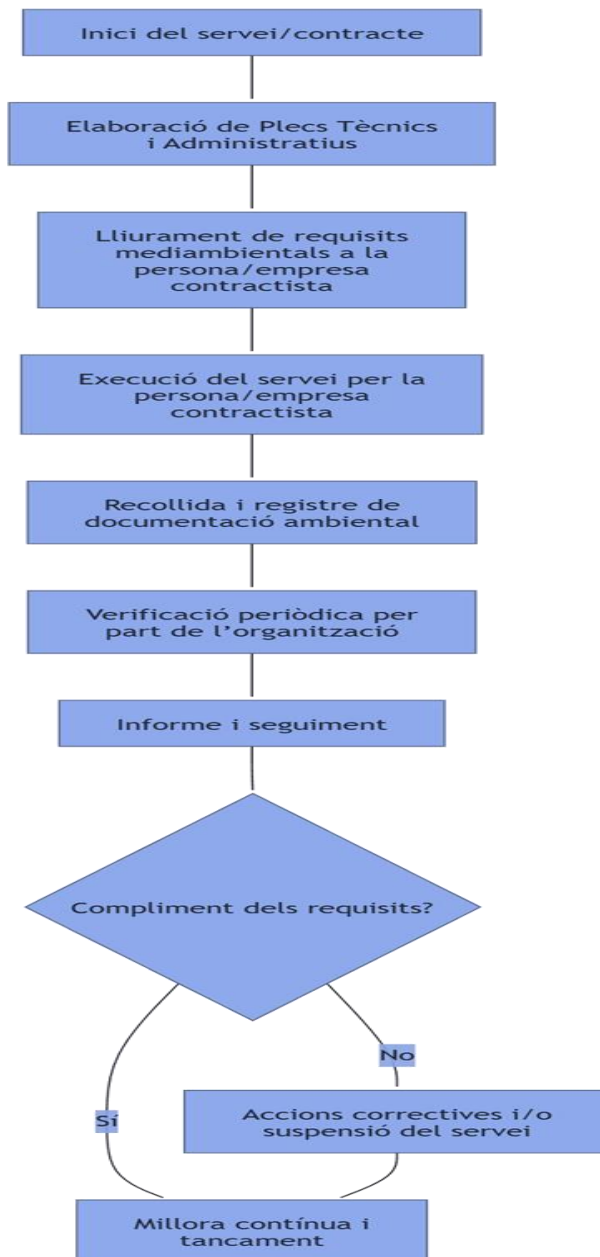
Inici del servei/contracte

Elaboració de Plecs Tècnics i Administratius

Lliurament de requisits mediambientals a la persona/empresa contractista

Execució del servei per la persona/empresa contractista

Recollida i registre de documentació ambiental

Verificació periòdica per part de l'organització

Informe i seguiment

Compliment dels requisits?

No

Sí

Accions correctives i/o suspensió del servei

Millora contínua i tancament